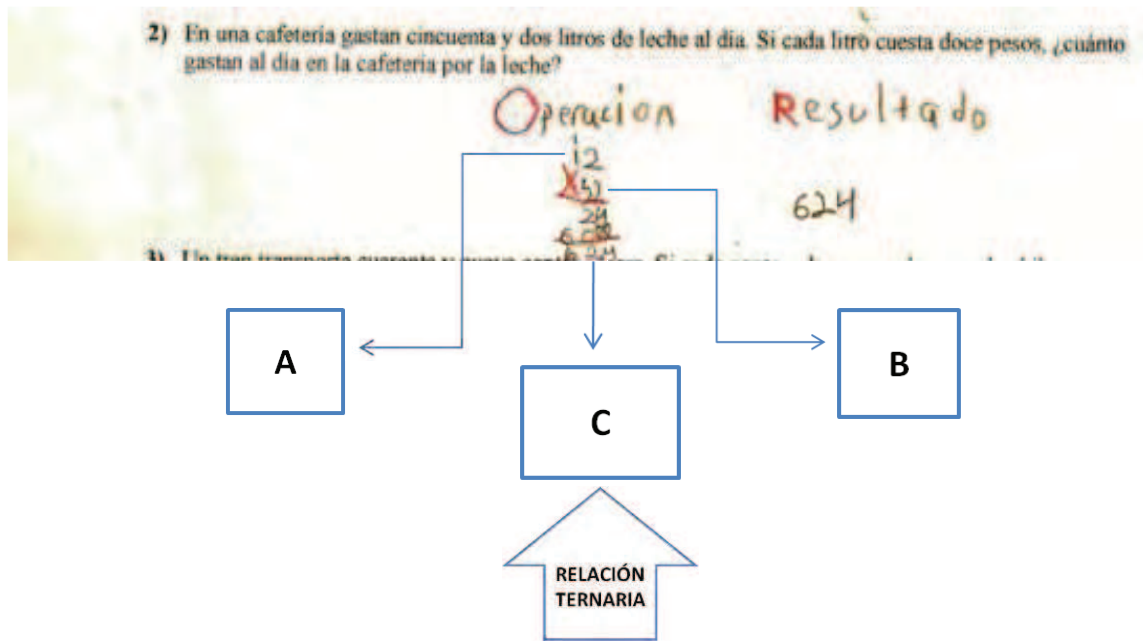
2) En una cafeteria gastan cincuenta y dos litros de leche al dia. Si cada litro cuesta doce pesos, ¿cuánto gastan al día en la cafeteria por la leche?

Operacion Resultado

1
12
X52
24
60
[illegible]

624

3) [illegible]

A

C

B

RELACIÓN TERNARIA